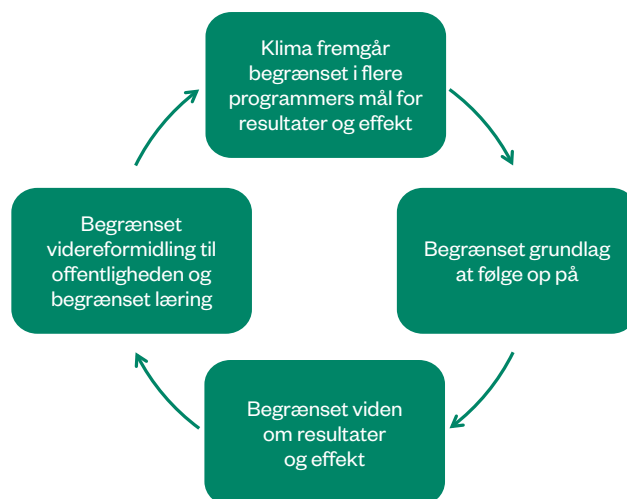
Klima fremgår begrænset i flere programmers mål for resultater og effekt

Begrænset grundlag at følge op på

Begrænset viden om resultater og effekt

Begrænset videreformidling til offentligheden og begrænset læring